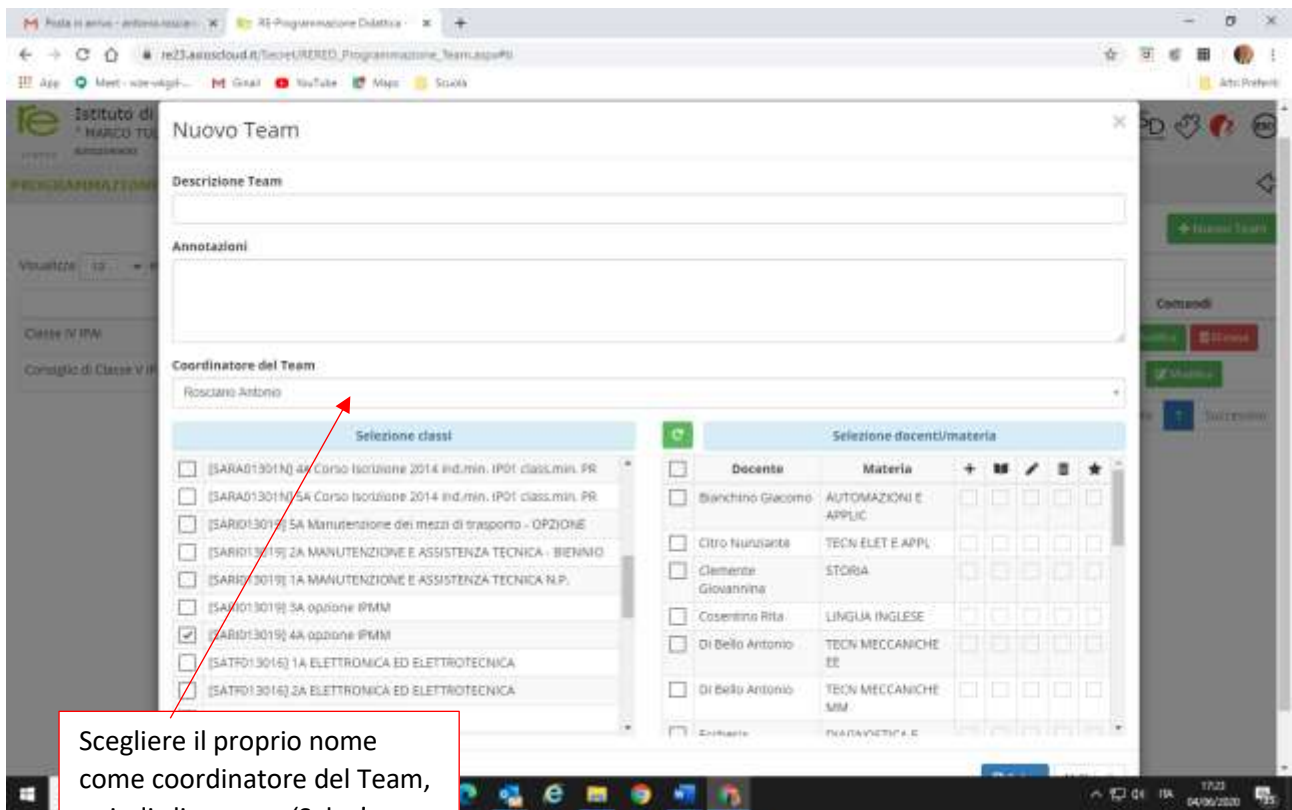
M Posta in arrivo - antonio.rosciano ✕ RE Programmazione Didattica ✕ +

re23.axioscloud.it/Secret/REREO_Programmazione_Team.aspx#

App Meet - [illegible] M Gmail YouTube Maps Scuola Altri Preferiti

Istituto di
" MARCO TU

PROGRAMMAZIONE

Visualizza 10

Classe IV IPAI

Consiglio di Classe V IP

Nuovo Team

Descrizione Team

Annotazioni

Coordinatore del Team

Rosciano Antonio

Selezione classi

[SARA01301N] 4A Corso Iscrizione 2014 ind.min. IP01 class.min. PR
[SARA01301N] 5A Corso Iscrizione 2014 ind.min. IP01 class.min. PR
[SARI013019] 5A Manutenzione dei mezzi di trasporto - OPZIONE
[SARI013019] 2A MANUTENZIONE E ASSISTENZA TECNICA - BIENNIO
[SARI013019] 1A MANUTENZIONE E ASSISTENZA TECNICA N.P.
[SARI013019] 3A opzione IPMM
[SARI013019] 4A opzione IPMM
[SATF013016] 1A ELETTRONICA ED ELETTROTECNICA
[SATF013016] 2A ELETTRONICA ED ELETTROTECNICA

Selezione docenti/materia

| | Docente | Materia | + | | | | ★ |
|---|---|---|---|---|---|---|---|
| | Bianchino Giacomo | AUTOMAZIONI E APPLIC | | | | | |
| | Citro Nunzianta | TECN ELET E APPL | | | | | |
| | Clemente Giovannina | STORIA | | | | | |
| | Cosentino Rita | LINGUA INGLESE | | | | | |
| | Di Bello Antonio | TECN MECCANICHE EE | | | | | |
| | Di Bello Antonio | TECN MECCANICHE MM | | | | | |
| | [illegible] | DIAGNOSTICA E | | | | | |

+ Nuovo Team

Comandi

Modifica Elimina

Modifica

Successivo

Scegliere il proprio nome come coordinatore del Team,

17:23 04/06/2020 ITA